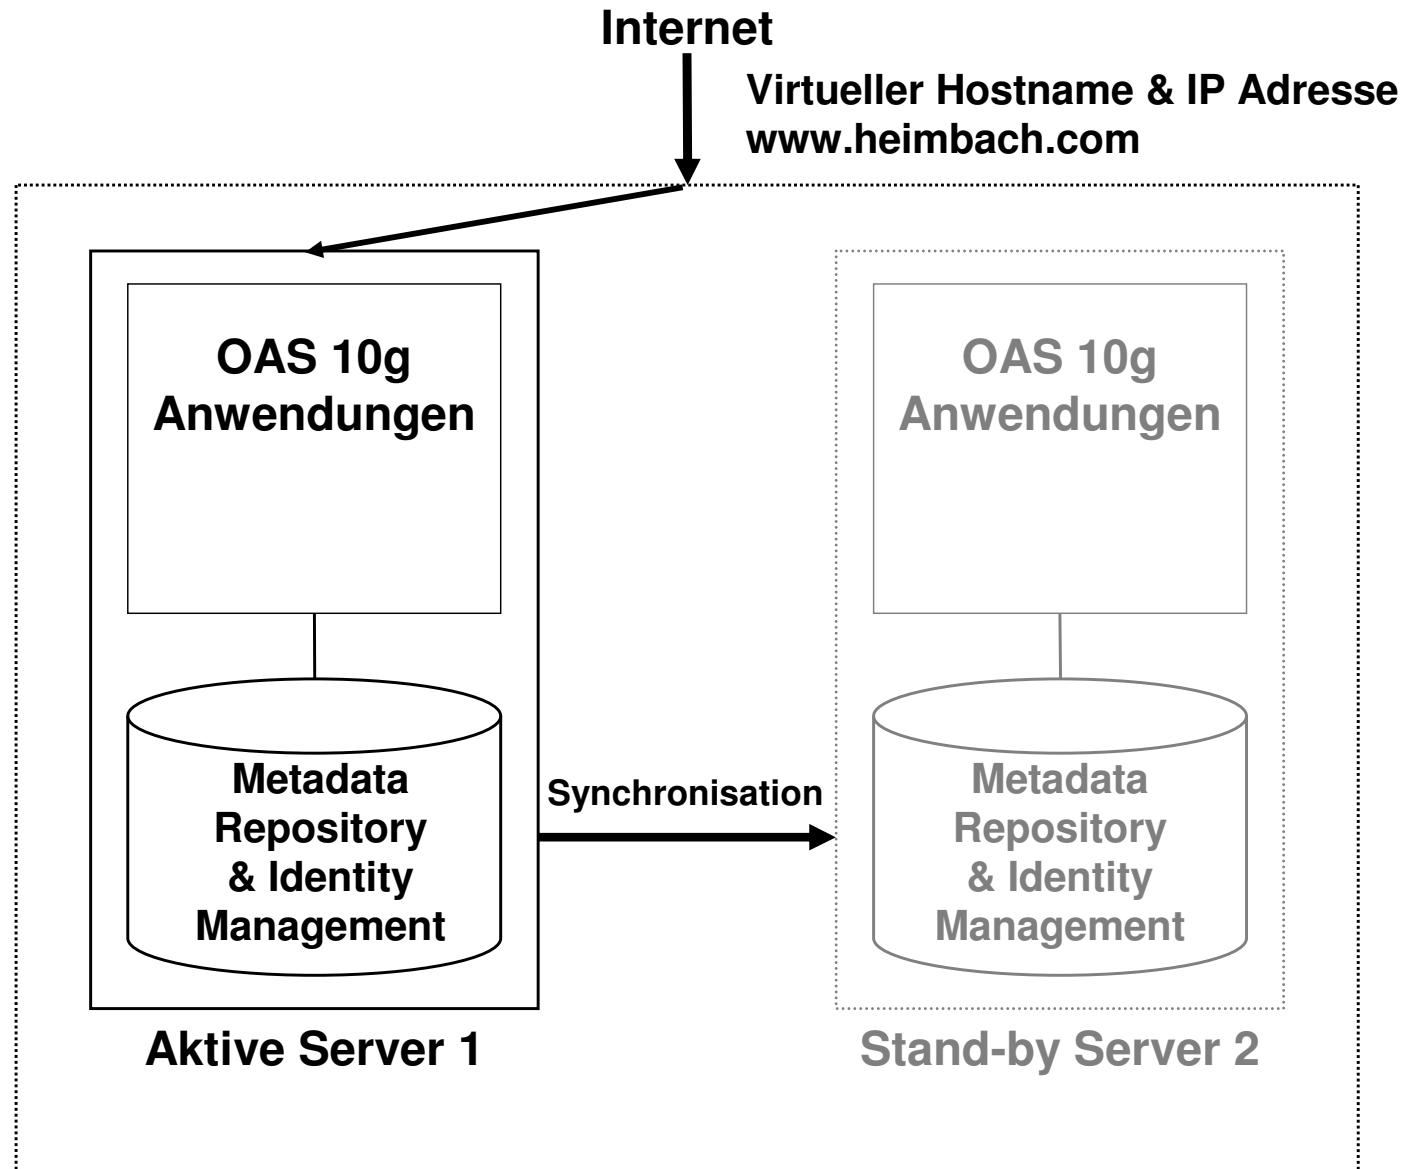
Internet

Virtueller Hostname & IP Adresse
www.heimbach.com

OAS 10g
Anwendungen

Metadata
Repository
& Identity
Management

Aktive Server 1

Synchronisation

OAS 10g
Anwendungen

Metadata
Repository
& Identity
Management

Stand-by Server 2